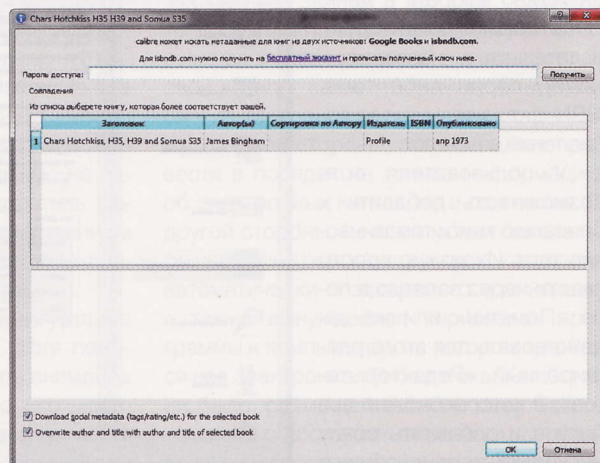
Chars Hotchkiss H35 H39 and Somua S35

calibre может искать метаданные для книг из двух источников: Google Books и isbndb.com.

Для isbndb.com нужно получить на бесплатный аккаунт и прописать полученный ключ ниже.

Пароль доступа:

Получить

Совпадения

Из списка выберете книгу, которая более соответствует вашей.

| | Заголовок | Автор(ы) | Сортировка по Автору | Издатель | ISBN | Опубликовано |
|---|---|---|---|---|---|---|
| 1 | Chars Hotchkiss, H35, H39 and Somua S35 | James Bingham | | Profile | | апр 1973 |

Download social metadata (tags/rating/etc.) for the selected book

Overwrite author and title with author and title of selected book

OK

Отмена